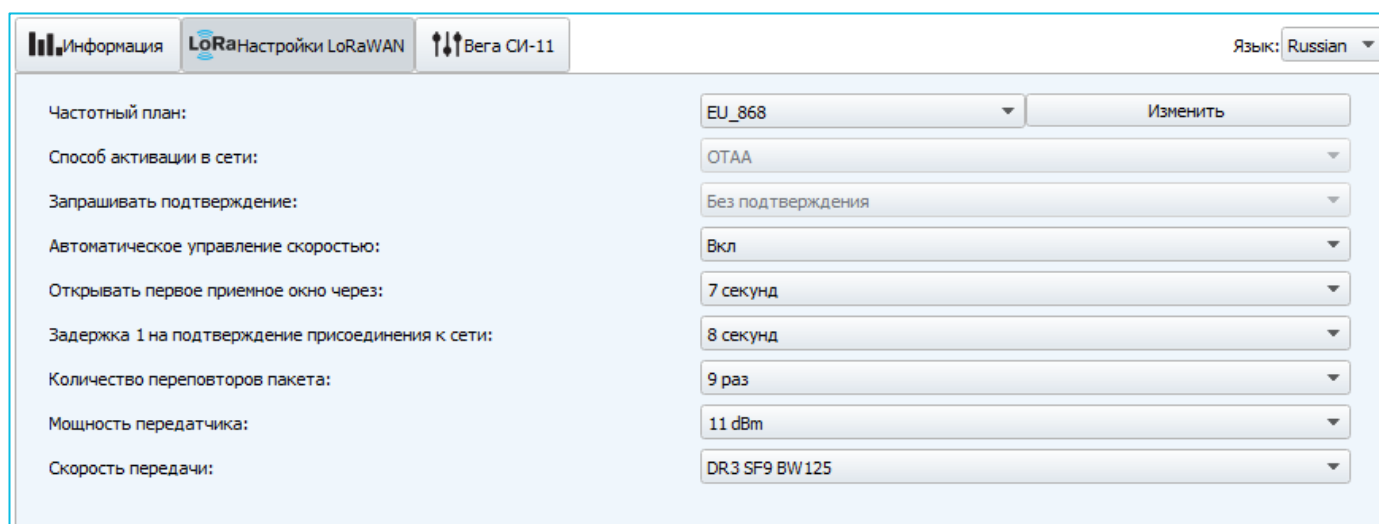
Информация | LoRa Настройки LoRaWAN | Вега СИ-11

Язык: Russian

Частотный план: EU_868 Изменить

Способ активации в сети: OTAA

Запрашивать подтверждение: Без подтверждения

Автоматическое управление скоростью: Вкл

Открывать первое приемное окно через: 7 секунд

Задержка 1 на подтверждение присоединения к сети: 8 секунд

Количество переповторов пакета: 9 раз

Мощность передатчика: 11 dBm

Скорость передачи: DR3 SF9 BW125